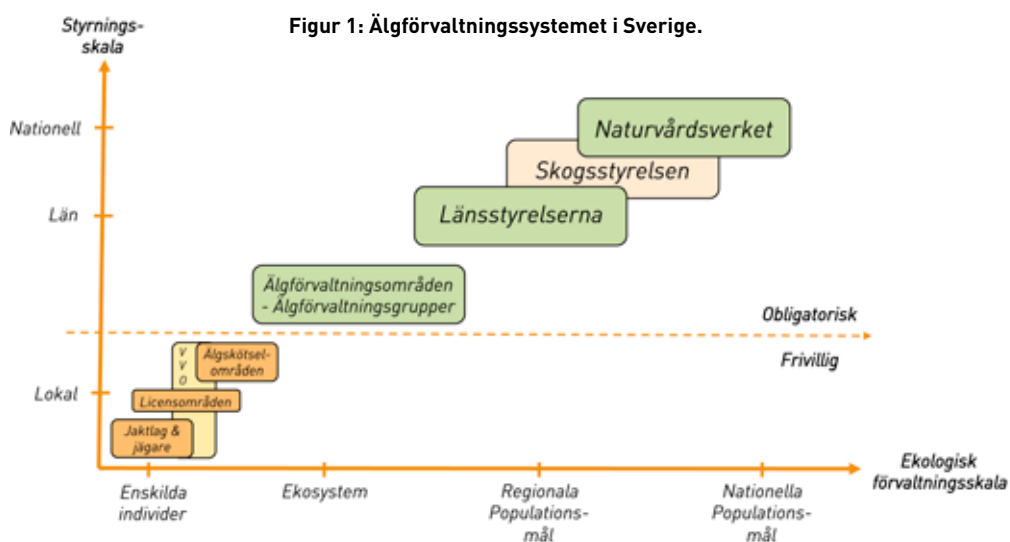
Figur 1: Älgförvaltningssystemet i Sverige.

Styrnings-
skala

Nationell

Län

Lokal

Naturvårdsverket

Skogsstyrelsen

Länsstyrelserna

Älgförvaltningsområden
- Älgförvaltningsgrupper

Obligatorisk

Frivillig

V
V
O

Älgskötsel-
områden

Licensområden

Jaktlag &
jägare

Ekologisk
förvaltningsskala

Enskilda
individer

Ekosystem

Regionala
Populations-
mål

Nationella
Populations-
mål